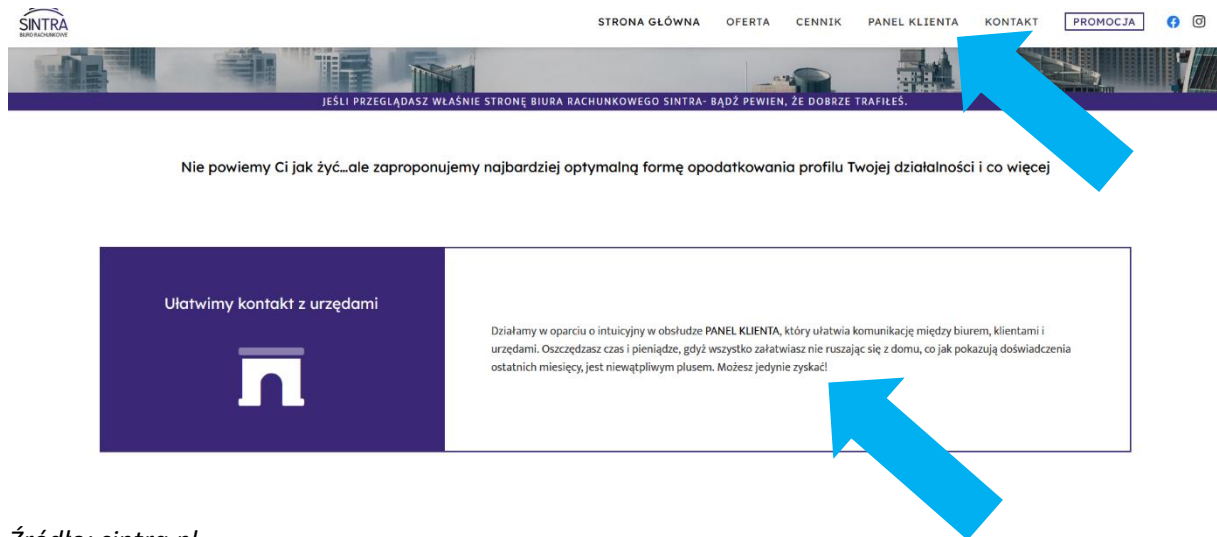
SINTRA
BIURO RACHUNKOWE

STRONA GŁÓWNA OFERTA CENNIK PANEL KLIENTA KONTAKT PROMOCJA

JEŚLI PRZEGLĄDASZ WŁAŚNIE STRONĘ BIURA RACHUNKOWEGO SINTRA- BĄDŹ PEWIEN, ŻE DOBRZE TRAFIŁEŚ.

Nie powiemy Ci jak żyć...ale zaproponujemy najbardziej optymalną formę opodatkowania profilu Twojej działalności i co więcej

Ułatwimy kontakt z urzędami

Działamy w oparciu o intuicyjny w obsłudze PANEL KLIENTA, który ułatwia komunikację między biurem, klientami i urzędami. Oszczędzasz czas i pieniądze, gdyż wszystko załatwiasz nie ruszając się z domu, co jak pokazują doświadczenia ostatnich miesięcy, jest niewątpliwym plusem. Możesz jedynie zyskać!

Źródło: sintra.pl